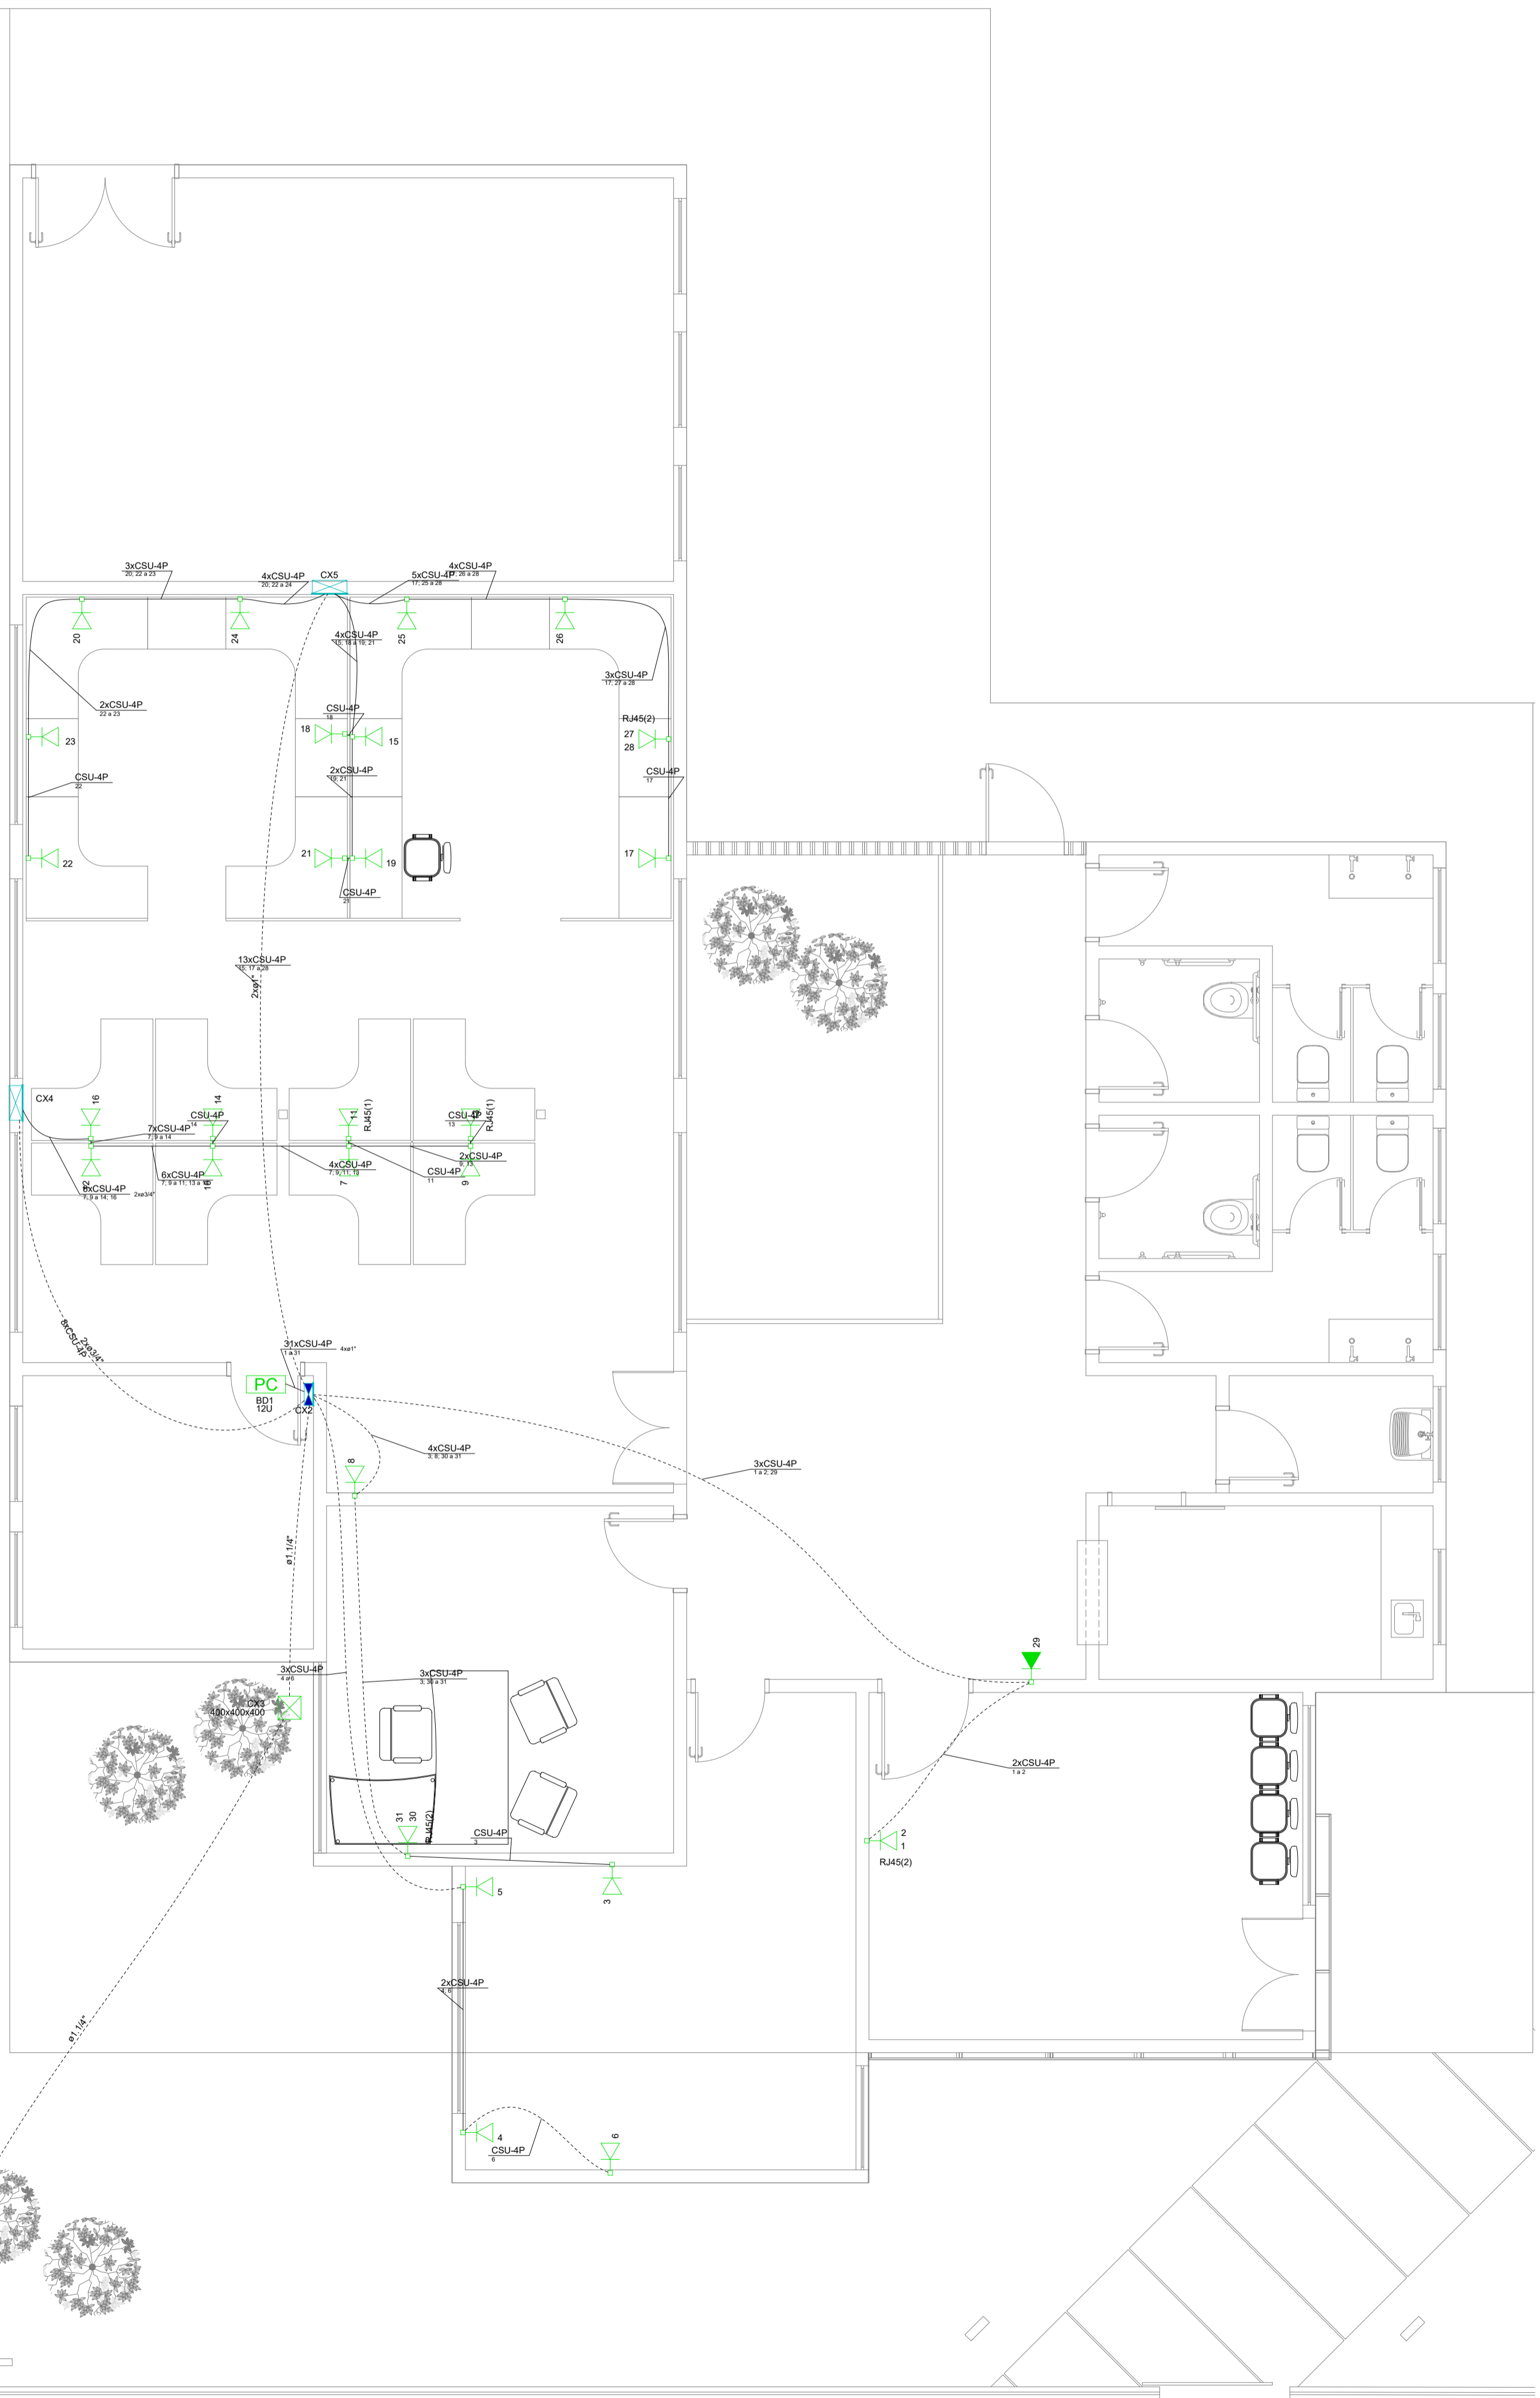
3xCSU-4P
20, 22 a 23
4xCSU-4P
20, 22 a 24
CX5
5xCSU-4P
17, 25 a 28
4xCSU-4P
17, 26 a 28
20
24
25
26
4xCSU-4P
15, 18 a 19, 21
3xCSU-4P
17, 27 a 28
2xCSU-4P
22 a 23
CSU-4P
18
RJ45(2)
27
28
23
18
15
2xCSU-4P
19, 21
CSU-4P
22
CSU-4P
17
22
21
19
17
CSU-4P
21
13xCSU-4P
15, 17 a 28
2xø1"
CX4
16
14
11
RJ45(1)
CSU-4P
14
CSU-4P
13
RJ45(1)
7xCSU-4P
7, 9 a 14
4xCSU-4P
7, 9, 11, 13
2xCSU-4P
9, 13
CSU-4P
11
6xCSU-4P
7, 9 a 11, 13 a 14
8xCSU-4P
7, 9 a 14, 16
2xø3/4"
7
9
8xCSU-4P
2xø3/4"
31xCSU-4P
1 a 31
4xø1"
PC
BD1
12U
CX2
4xCSU-4P
3, 8, 30 a 31
8
3xCSU-4P
1 a 2, 29
ø1.1/4"
29
3xCSU-4P
4 a 6
CX3
400x400x400
3xCSU-4P
3, 30 a 31
2xCSU-4P
1 a 2
31
30
RJ45(2)
CSU-4P
3
2
1
RJ45(2)
5
3
2xCSU-4P
4, 6
ø1.1/4"
4
CSU-4P
6
6